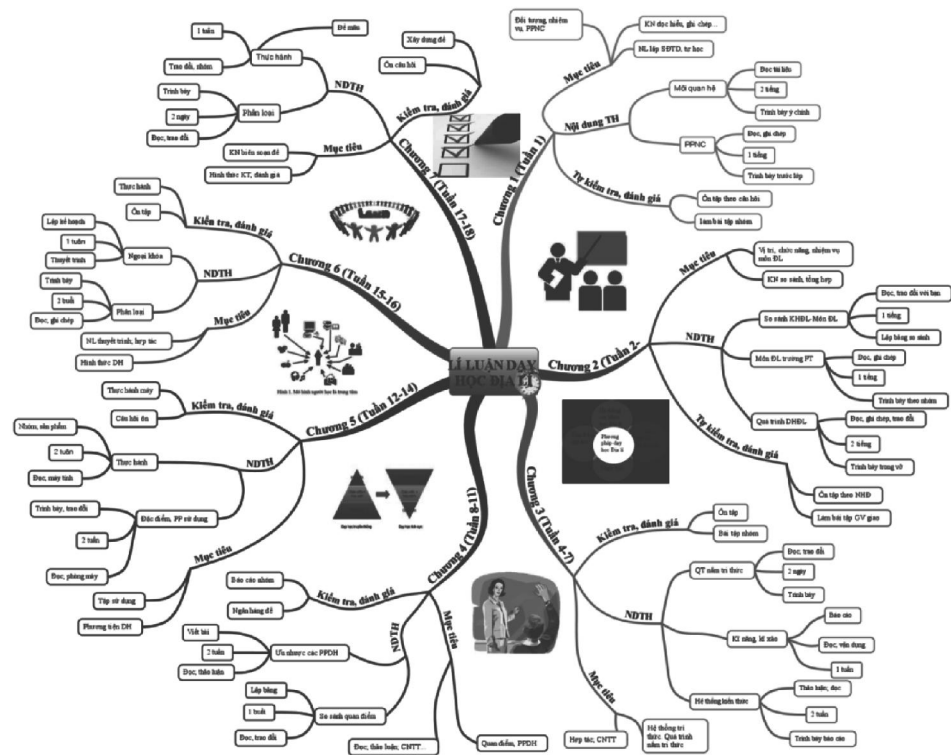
LÍ LUẬN DẠY HỌC ĐỊA LÍ

Chương 1 (Tuần 1)
Mục tiêu
Đối tượng, nhiệm vụ, PPNC
KN đọc hiểu, ghi chép...
NL lập SĐTD, tư học
Nội dung TH
Mối quan hệ
Đọc tài liệu
2 tiếng
Trình bày ý chính
PPNC
Đọc, ghi chép
1 tiếng
Trình bày trước lớp
Tự kiểm tra, đánh giá
Ôn tập theo câu hỏi
làm bài tập nhóm

Chương 2 (Tuần 2-
Mục tiêu
Vị trí, chức năng, nhiệm vụ môn ĐL
KN so sánh, tổng hợp
NDTH
So sánh KHĐL-Môn ĐL
Đọc, trao đổi với bạn
1 tiếng
Lập bảng so sánh
Môn ĐL trường PT
Đọc, ghi chép
1 tiếng
Trình bày theo nhóm
Quá trình DHĐL
Đọc, ghi chép, trao đổi
2 tiếng
Trình bày trong vở
Tự kiểm tra, đánh giá
Ôn tập theo NHĐ
Làm bài tập GV giao
Phương pháp dạy học Địa lí

Chương 3 (Tuần 4-7)
Kiểm tra, đánh giá
Ôn tập
Bài tập nhóm
NDTH
QT nắm tri thức
Đọc, trao đổi
2 ngày
Trình bày
Kĩ năng, kĩ xảo
Báo cáo
Đọc, vận dụng
1 tuần
Hệ thống kiến thức
Thảo luận, đọc
2 tuần
Trình bày báo cáo
Mục tiêu
Hợp tác, CNTT
Hệ thống tri thức. Quá trình nắm tri thức

Chương 4 (Tuần 8-11)
Kiểm tra, đánh giá
Báo cáo nhóm
Ngân hàng đề
NDTH
Ưu nhược các PPDH
Viết bài
2 tuần
Đọc, thảo luận
So sánh quan điểm
Lập bảng
1 tuần
Đọc, trao đổi
Mục tiêu
Đọc, thảo luận, CNTT...
Quan điểm, PPDH

Chương 5 (Tuần 12-14)
Kiểm tra, đánh giá
Thực hành máy
Câu hỏi ôn
NDTH
Thực hành
Nhóm, sản phẩm
2 tuần
Đọc, máy tính
Đặc điểm, PP sử dụng
Trình bày, trao đổi
2 tuần
Đọc, phòng máy
Mục tiêu
Tập sử dụng
Phương tiện DH

Chương 6 (Tuần 15-16)
Kiểm tra, đánh giá
Thực hành
Ôn tập
NDTH
Ngoại khóa
Lập kế hoạch
1 tuần
Thuyết trình
Phân loại
Trình bày
2 tuần
Đọc, ghi chép
Mục tiêu
NL thuyết trình, hợp tác
Hình thức DH

Chương 7 (Tuần 17-18)
Kiểm tra, đánh giá
Xây dựng đề
Ôn câu hỏi
NDTH
Thực hành
Đề mẫu
1 tuần
Trao đổi, nhóm
Phân loại
Trình bày
2 ngày
Đọc, trao đổi
Mục tiêu
KN biên soạn đề
Hình thức KT, đánh giá